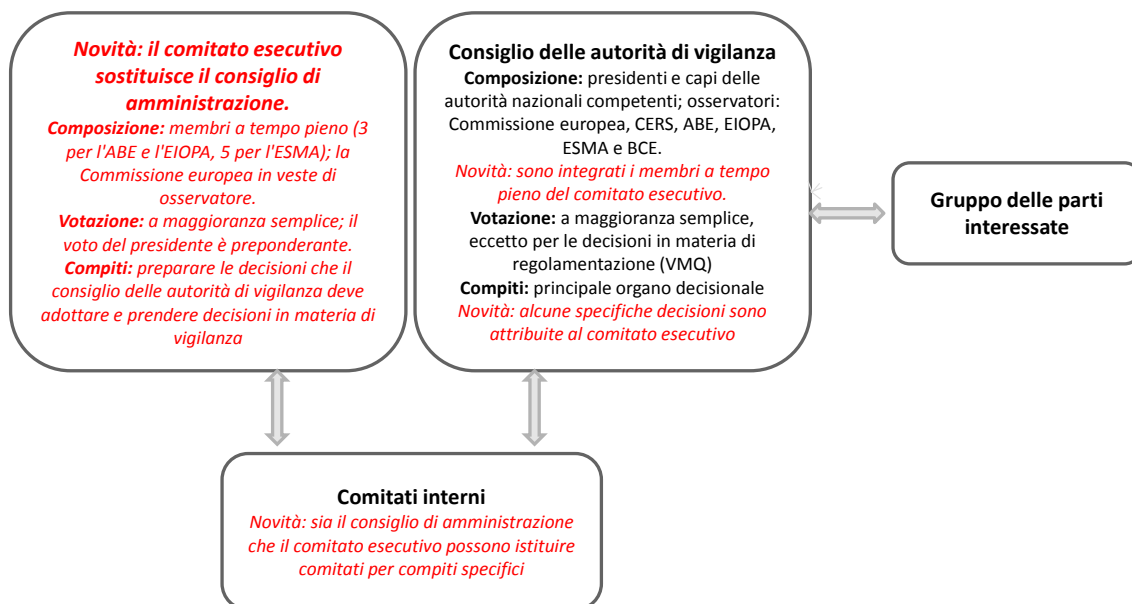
Novità: il comitato esecutivo sostituisce il consiglio di amministrazione.
Composizione: membri a tempo pieno (3 per l'ABE e l'EIOPA, 5 per l'ESMA); la Commissione europea in veste di osservatore.
Votazione: a maggioranza semplice; il voto del presidente è preponderante.
Compiti: preparare le decisioni che il consiglio delle autorità di vigilanza deve adottare e prendere decisioni in materia di vigilanza

Consiglio delle autorità di vigilanza
Composizione: presidenti e capi delle autorità nazionali competenti; osservatori: Commissione europea, CERS, ABE, EIOPA, ESMA e BCE.
Novità: sono integrati i membri a tempo pieno del comitato esecutivo.
Votazione: a maggioranza semplice, eccetto per le decisioni in materia di regolamentazione (VMQ)
Compiti: principale organo decisionale
Novità: alcune specifiche decisioni sono attribuite al comitato esecutivo

Gruppo delle parti interessate

Comitati interni
Novità: sia il consiglio di amministrazione che il comitato esecutivo possono istituire comitati per compiti specifici